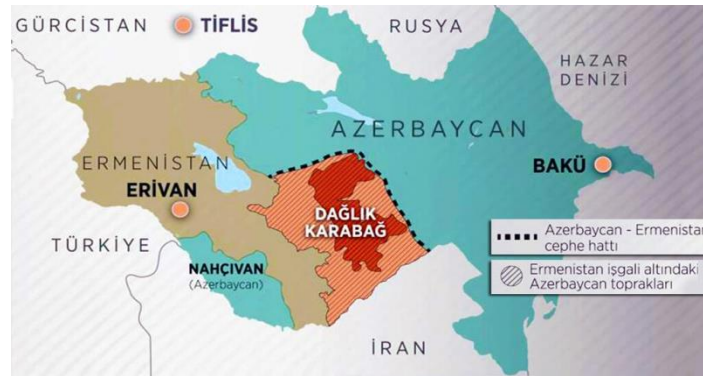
GÜRCİSTAN
TİFLİS
RUSYA
HAZAR
DENİZİ
AZERBAYCAN
ERMENİSTAN
ERİVAN
BAKÜ
DAĞLIK
KARABAĞ
TÜRKİYE
NAHÇIVAN
(Azerbaycan)
İRAN
Azerbaycan - Ermenistan
cephe hattı
Ermenistan işgali altındaki
Azerbaycan toprakları